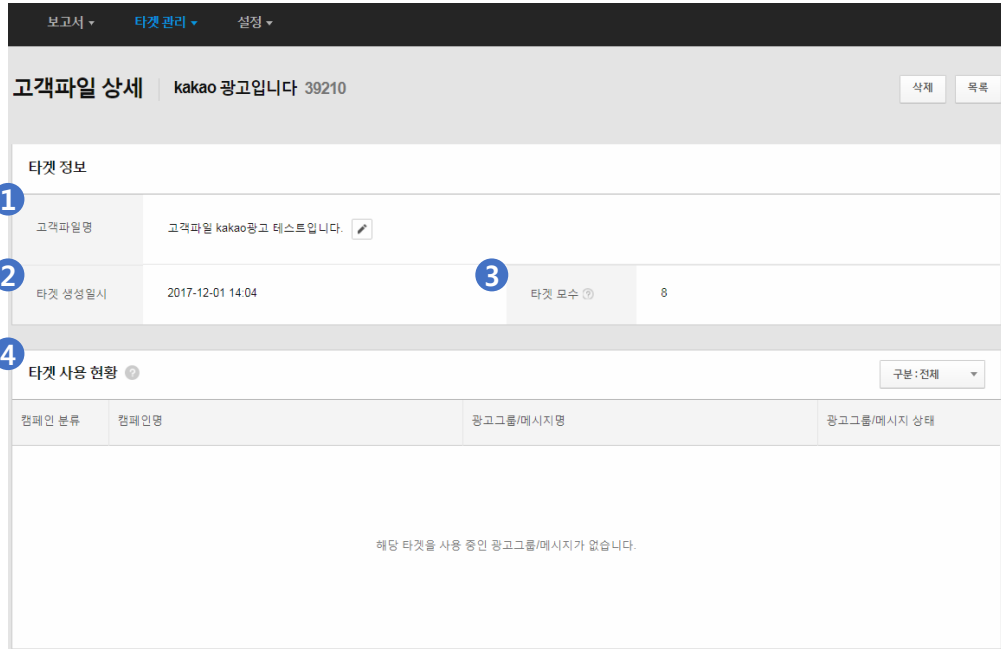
보고서 ▾ 타겟 관리 ▾ 설정 ▾

고객파일 상세 | kakao 광고입니다 39210

삭제 목록

타겟 정보

1

고객파일명 | 고객파일 kakao광고 테스트입니다.

2

타겟 생성일시 | 2017-12-01 14:04

3

타겟 모수 | 8

4

타겟 사용 현황

구분 : 전체

| 캠페인 분류 | 캠페인명 | 광고그룹/메시지명 | 광고그룹/메시지 상태 |
|---|---|---|---|

해당 타겟을 사용 중인 광고그룹/메시지가 없습니다.